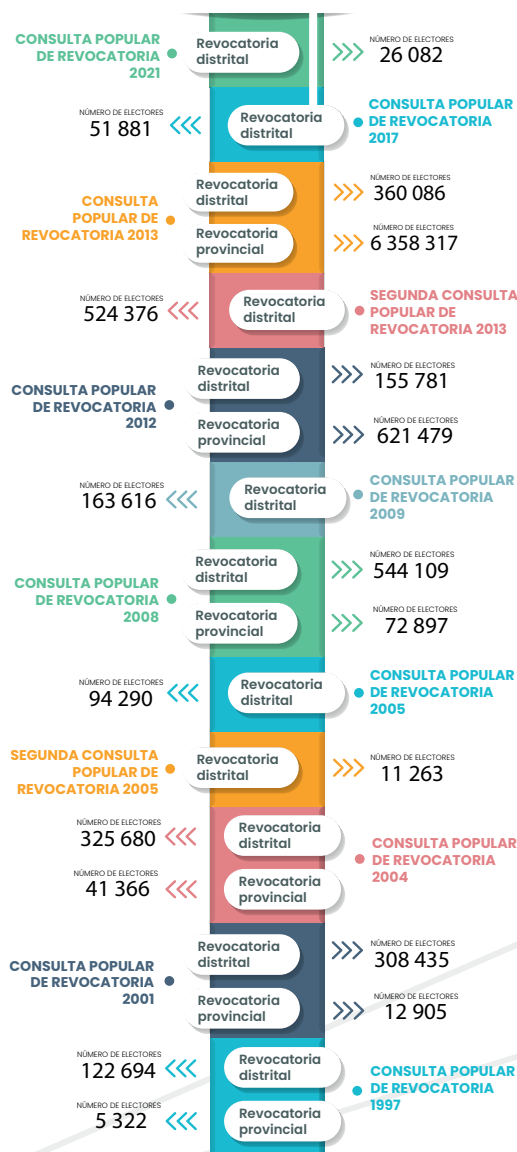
CONSULTA POPULAR DE REVOCATORIA 2021

Revocatoria distrital

NÚMERO DE ELECTORES
26 082

NÚMERO DE ELECTORES
51 881

Revocatoria distrital

CONSULTA POPULAR DE REVOCATORIA 2017

CONSULTA POPULAR DE REVOCATORIA 2013

Revocatoria distrital

NÚMERO DE ELECTORES
360 086

Revocatoria provincial

NÚMERO DE ELECTORES
6 358 317

NÚMERO DE ELECTORES
524 376

Revocatoria distrital

SEGUNDA CONSULTA POPULAR DE REVOCATORIA 2013

CONSULTA POPULAR DE REVOCATORIA 2012

Revocatoria distrital

NÚMERO DE ELECTORES
155 781

Revocatoria provincial

NÚMERO DE ELECTORES
621 479

NÚMERO DE ELECTORES
163 616

Revocatoria distrital

CONSULTA POPULAR DE REVOCATORIA 2009

CONSULTA POPULAR DE REVOCATORIA 2008

Revocatoria distrital

NÚMERO DE ELECTORES
544 109

Revocatoria provincial

NÚMERO DE ELECTORES
72 897

NÚMERO DE ELECTORES
94 290

Revocatoria distrital

CONSULTA POPULAR DE REVOCATORIA 2005

SEGUNDA CONSULTA POPULAR DE REVOCATORIA 2005

Revocatoria distrital

NÚMERO DE ELECTORES
11 263

NÚMERO DE ELECTORES
325 680

Revocatoria distrital

NÚMERO DE ELECTORES
41 366

Revocatoria provincial

CONSULTA POPULAR DE REVOCATORIA 2004

CONSULTA POPULAR DE REVOCATORIA 2001

Revocatoria distrital

NÚMERO DE ELECTORES
308 435

Revocatoria provincial

NÚMERO DE ELECTORES
12 905

NÚMERO DE ELECTORES
122 694

Revocatoria distrital

NÚMERO DE ELECTORES
5 322

Revocatoria provincial

CONSULTA POPULAR DE REVOCATORIA 1997